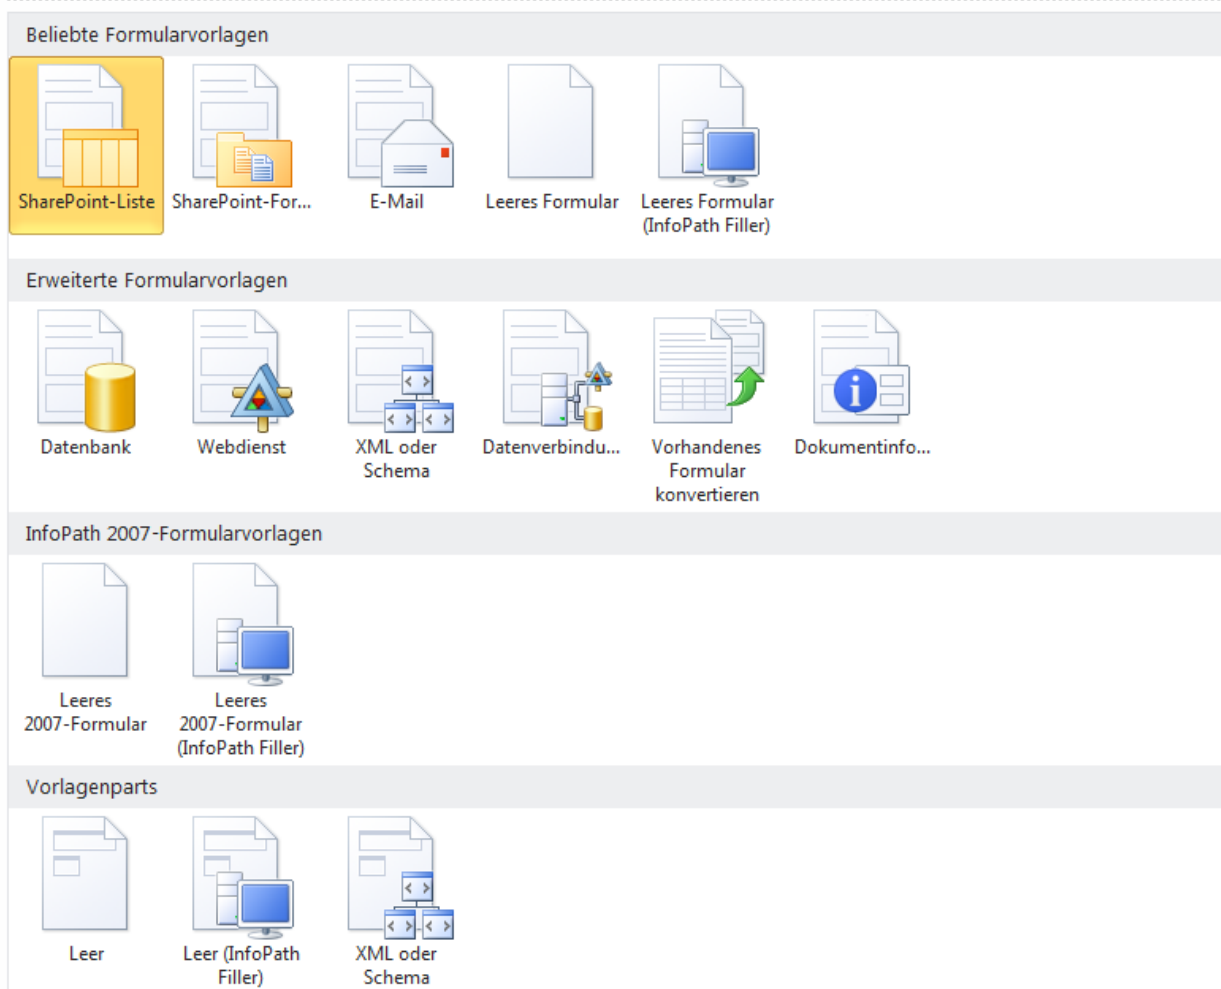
Beliebte Formularvorlagen

SharePoint-Liste
SharePoint-For...
E-Mail
Leeres Formular
Leeres Formular (InfoPath Filler)

Erweiterte Formularvorlagen

Datenbank
Webdienst
XML oder Schema
Datenverbindu...
Vorhandenes Formular konvertieren
Dokumentinfo...

InfoPath 2007-Formularvorlagen

Leeres 2007-Formular
Leeres 2007-Formular (InfoPath Filler)

Vorlagenparts

Leer
Leer (InfoPath Filler)
XML oder Schema